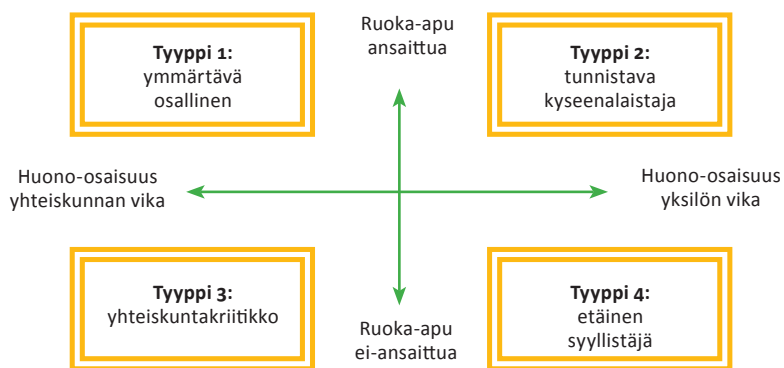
**Tyyppi 1:**
ymmärtävä
osallinen

Ruoka-apu
ansaittua

**Tyyppi 2:**
tunnistava
kyseenalaistaja

Huono-osaisuus
yhteiskunnan vika

Huono-osaisuus
yksilön vika

**Tyyppi 3:**
yhteiskuntakriitikko

Ruoka-apu
ei-ansaittua

**Tyyppi 4:**
etäinen
syyllistäjä